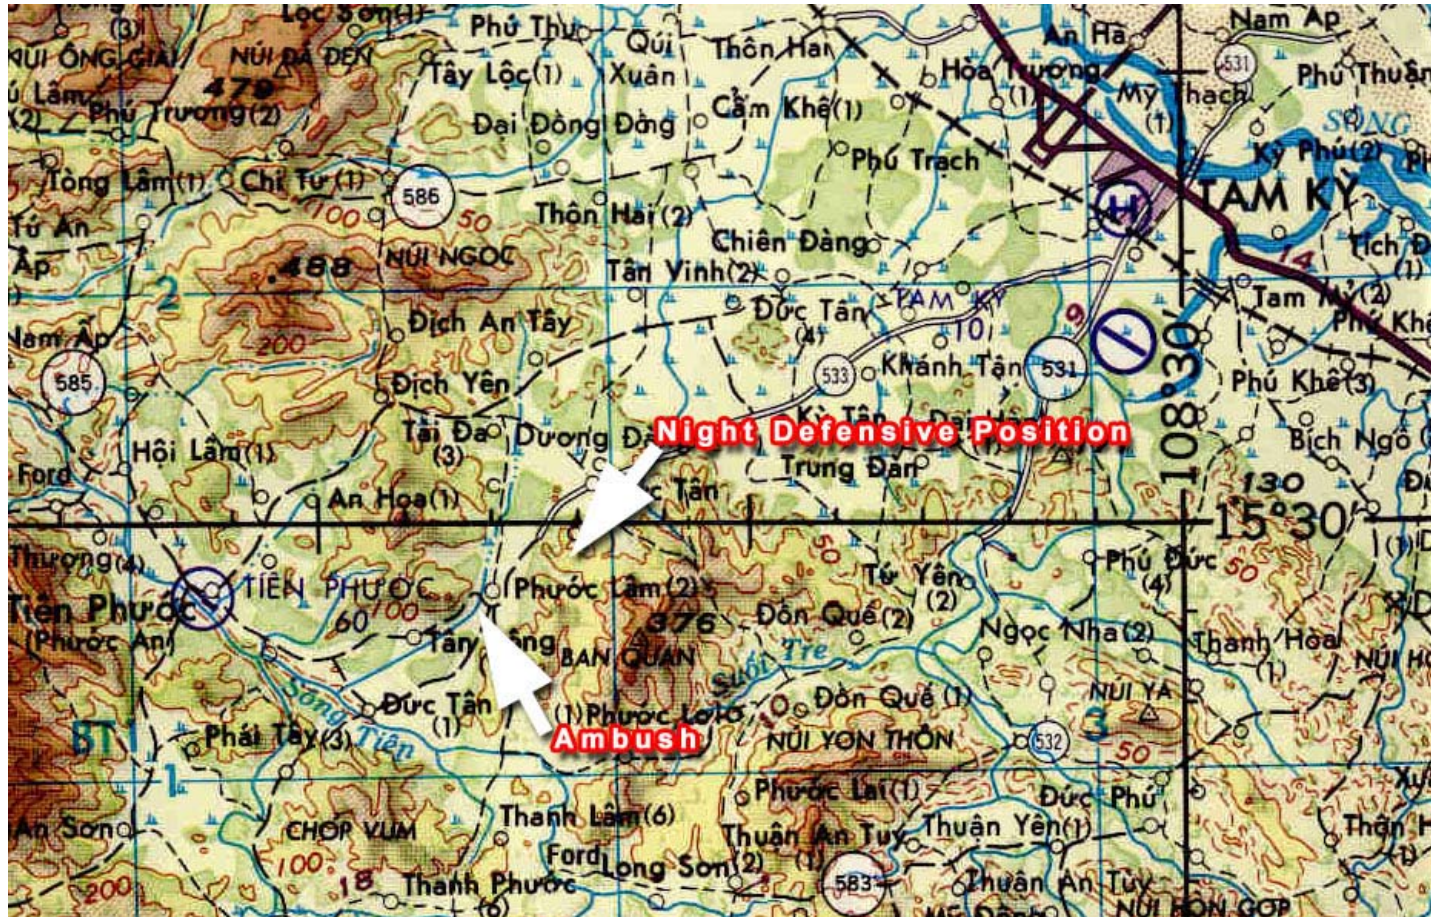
Lộc Sơn(1)
(3)
NÚI ÔNG GIÁ
NÚI ĐÁ ĐEN
479
Lâm
(2)
Phú Trương(2)
Phú Thứ
Quí
Tây Lộc(1)
Xuân
Thôn Hai
Đại Đồng Đông
Cẩm Khê(1)
Hòa Trương
(1)
An Hà
Nam Ap
531
Mỹ Thạch
(1)
Phú Thuận
SÔNG
Kỳ Phú(2)
Phú Trạch
TAM KỲ
Tích
(1)
Tòng Lâm(1)
Chi Tu(1)
586
100
Tú An
Ap
Thôn Hai(2)
50
NÚI NGỌC
488
Chiên Đàng
Tân Vinh(2)
2
Đức Tân
(4)
TAM KỲ
10
9
14
Tam Mỹ(2)
Phú Khê
Nam Ap
200
Địch An Tây
585
Địch Yên
533
Khánh Tân
531
108°30'
Phú Khê(3)
Tài Đa
(3)
Dương Đ
Kỳ Tân
Trung Đàn
Bích Ngộ
Night Defensive Position
Hội Lâm(1)
Ford
An Hòa(1)
Tân
130
15°30'
Thượng(4)
TIÊN PHƯỚC
Tiên Phước
(Phước An)
60
100
Phước Lâm(2)
376
50
Tú Yên
(2)
Phú Đức
(4)
50
Đồn Quế(2)
Ngọc Nha(2)
Thanh Hòa
(1)
NÚI HO
Tân
ông
BAN QUẠN
Suối Tre
Sông Tiên
Đức Tân
(1)
(1)Phước Lợi
10
Đồn Quế(1)
NÚI YA
3
BT
1
Phái Tây(3)
Ambush
NÚI YÔN THÔN
532
50
Phước Lai(1)
Đức Phú
An Sơn
CHÓP VUM
100
18
Thanh Lâm(6)
Thuận An Tuy
(1)
Thuận Yên(1)
Thôn
Ford
Long Sơn(2)
Thanh Phước
583
Thuận An Tùy
NÚI HÒN GỌP
200